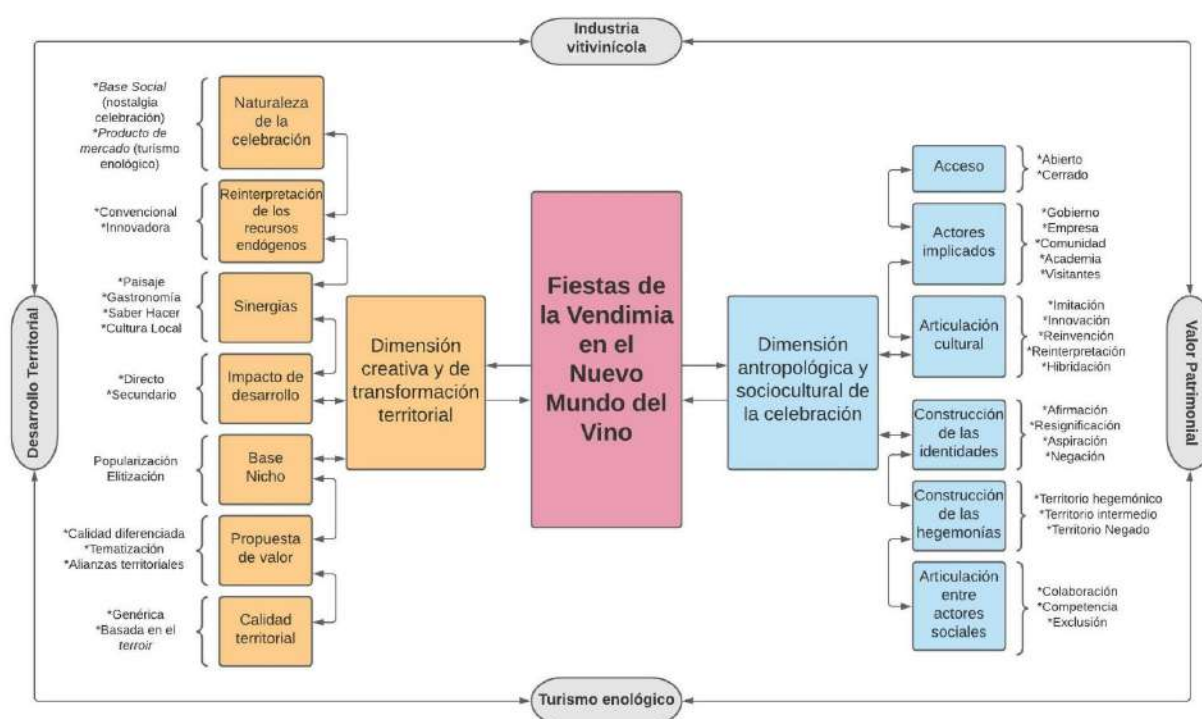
Industria vitivinícola

Desarrollo Territorial

Valor Patrimonial

Turismo enológico

Fiestas de la Vendimia en el Nuevo Mundo del Vino

Dimensión creativa y de transformación territorial

Naturaleza de la celebración
*Base Social (nostalgia celebración)
*Producto de mercado (turismo enológico)

Reinterpretación de los recursos endógenos
*Convencional
*Innovadora

Sinergias
*Paisaje
*Gastronomía
*Saber Hacer
*Cultura Local

Impacto de desarrollo
*Directo
*Secundario

Base Nicho
Popularización
Elitización

Propuesta de valor
*Calidad diferenciada
*Tematización
*Alianzas territoriales

Calidad territorial
*Genérica
*Basada en el terroir

Dimensión antropológica y sociocultural de la celebración

Acceso
*Abierto
*Cerrado

Actores implicados
*Gobierno
*Empresa
*Comunidad
*Academia
*Visitantes

Articulación cultural
*Imitación
*Innovación
*Reinvención
*Reinterpretación
*Hibridación

Construcción de las identidades
*Afirmación
*Resignificación
*Aspiración
*Negación

Construcción de las hegemonías
*Territorio hegemónico
*Territorio intermedio
*Territorio Negado

Articulación entre actores sociales
*Colaboración
*Competencia
*Exclusión